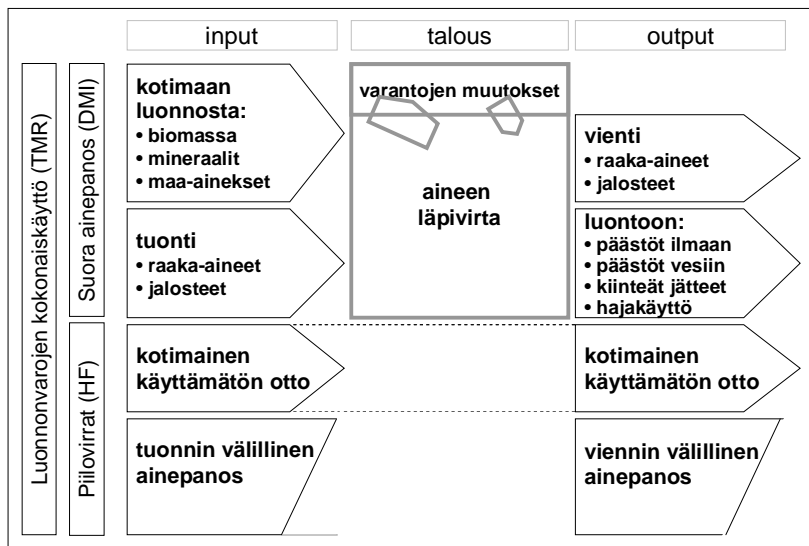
input

talous

output

Luonnonvarojen kokonaiskäyttö (TMR)

Suora ainepanos (DMI)

kotimaan luonnosta:
• biomassa
• mineraalit
• maa-ainekset

varantojen muutokset

aineen läpivirta

vienti
• raaka-aineet
• jalosteet

tuonti
• raaka-aineet
• jalosteet

luontoon:
• päästöt ilmaan
• päästöt vesiin
• kiinteät jätteet
• hajakäyttö

Piilovirrat (HF)

kotimainen käyttämätön otto

kotimainen käyttämätön otto

tuonnin välillinen ainepanos

viennin välillinen ainepanos